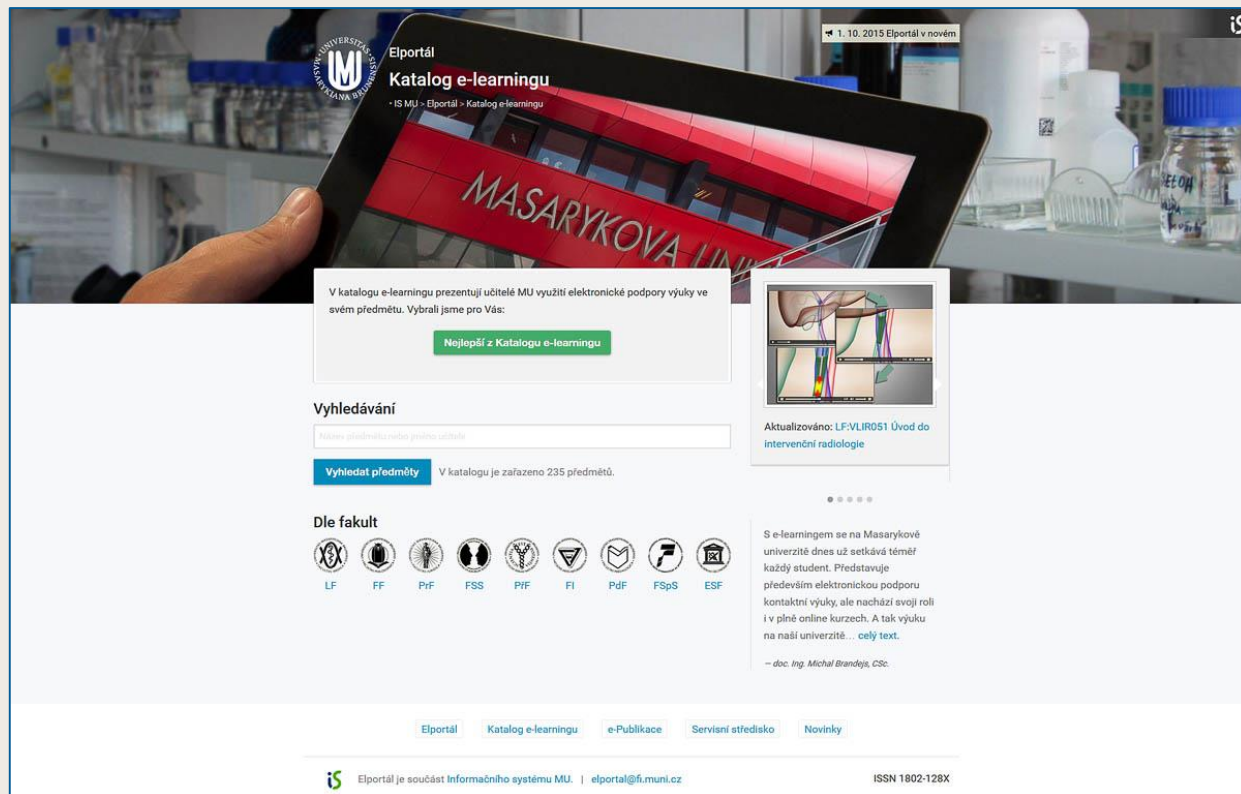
UNIVERSITAS MASARYKIANA BRUNENSIS

Elportál

Katalog e-learningu

- IS MU > Elportál > Katalog e-learningu

1. 10. 2015 Elportál v novém

iS

MASARYKOVA UNI

V katalogu e-learningu prezentují učitelé MU využití elektronické podpory výuky ve svém předmětu. Vybrali jsme pro Vás:

Nejlepší z Katalogu e-learningu

Aktualizováno: LF:VLIR051 Úvod do intervenční radiologie

Vyhledávání

Název předmětu nebo jméno učitele

Vyhledat předměty V katalogu je zařazeno 235 předmětů.

Dle fakult

LF FF PrF FSS PřF FI PdF FSpS ESF

S e-learningem se na Masarykově univerzitě dnes už setkává téměř každý student. Představuje především elektronickou podporu kontaktní výuky, ale nachází svoji roli i v plně online kurzech. A tak výuku na naší univerzitě… celý text.

– doc. Ing. Michal Brandejs, CSc.

Elportál Katalog e-learningu e-Publikace Servisní středisko Novinky

iS Elportál je součást Informačního systému MU. | elportal@fi.muni.cz

ISSN 1802-128X